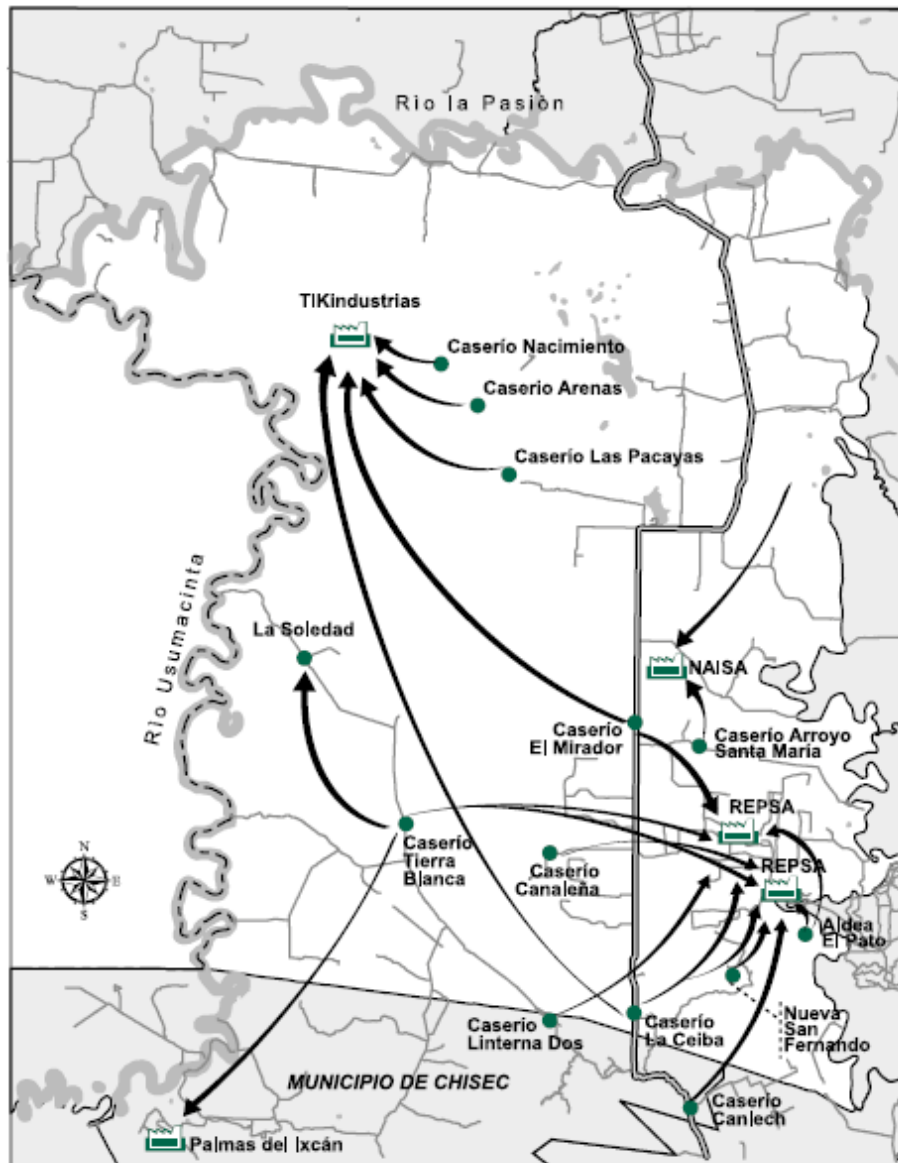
Rio la Pasiòn

TIKindustrias

Caserio Nacimiento

Caserio Arenas

Caserio Las Pacayas

Rio Usumacinta

La Soledad

NAISA

Caserio El Mirador

Caserio Arroyo Santa María

REPSA

Caserio Tierra Blanca

Caserio Canaleña

REPSA

Aldea El Pato

N
W
E
S

Nueva San Fernando

Caserio Linterna Dos

Caserio La Ceiba

MUNICIPIO DE CHISEC

Caserio Canlech

Palmas del Ixcán